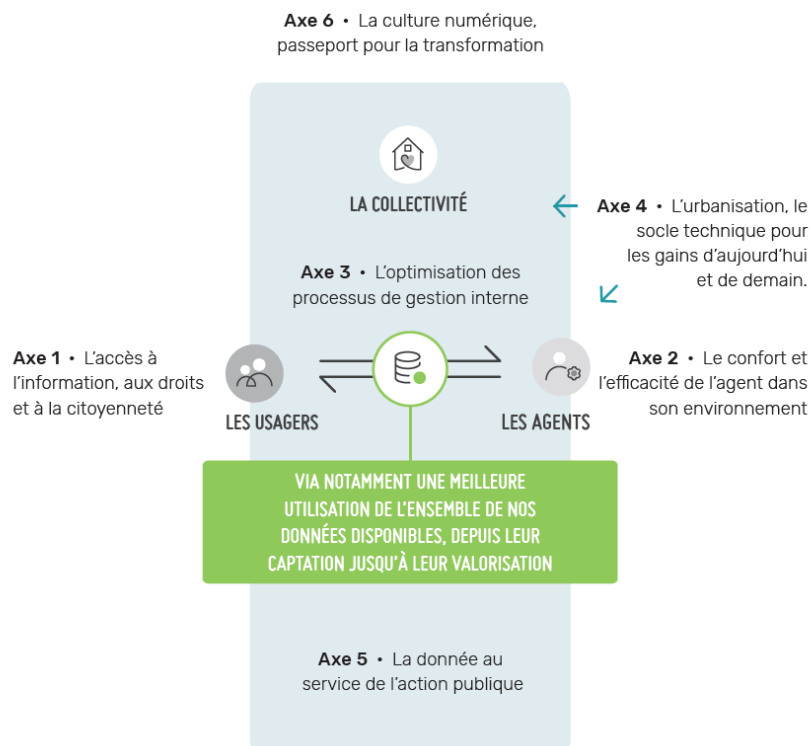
**Axe 6** • La culture numérique, passeport pour la transformation

LA COLLECTIVITÉ

**Axe 4** • L'urbanisation, le socle technique pour les gains d'aujourd'hui et de demain.

**Axe 3** • L'optimisation des processus de gestion interne

**Axe 1** • L'accès à l'information, aux droits et à la citoyenneté

LES USAGERS

LES AGENTS

**Axe 2** • Le confort et l'efficacité de l'agent dans son environnement

VIA NOTAMMENT UNE MEILLEURE UTILISATION DE L'ENSEMBLE DE NOS DONNÉES DISPONIBLES, DEPUIS LEUR CAPTATION JUSQU'À LEUR VALORISATION

**Axe 5** • La donnée au service de l'action publique